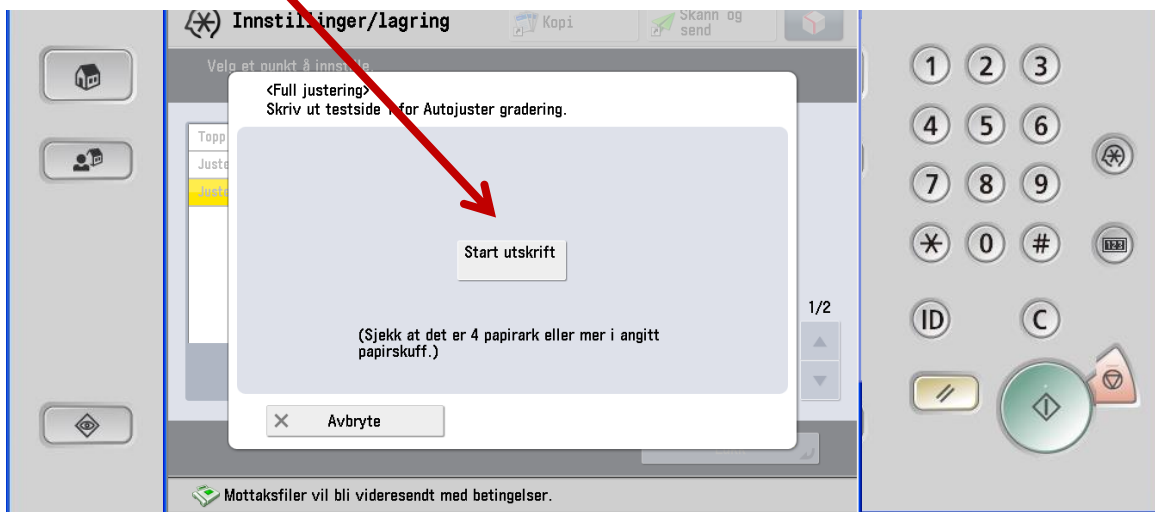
Innstillinger/lagring

Kopi

Skann og send

Velg et punkt å innstille

Topp

Juste

Juste

<Full justering>
Skriv ut testside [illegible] for Autojuster gradering.

Start utskrift

(Sjekk at det er 4 papirark eller mer i angitt papirskuff.)

Avbryte

1/2

Mottaksfiler vil bli videresendt med betingelser.

1 2 3
4 5 6
7 8 9
$\ast$ 0 #

123

ID

C